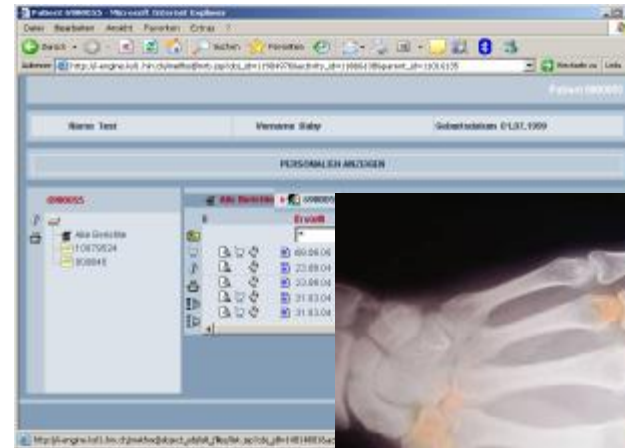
Patient 0900055 - Microsoft Internet Explorer
Datei Bearbeiten Ansicht Favoriten Extras ?
Zurück Suchen Favoriten
Adresse http://i-engine.ksl.hin.ch/mwfwo/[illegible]
Wechseln zu Links
Patient 0900055
Name Test Vorname Baby Geburtsdatum 01.07.1999
PERSONALIEN ANZEIGEN
0900055
Alle Berichte
F0679524
908845
Alle Berichte 0900055
Erstellt
*
09.06.06
23.08.04
23.08.04
31.03.04
31.03.04
http://i-engine.ksl.hin.ch/mwfwo/object_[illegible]